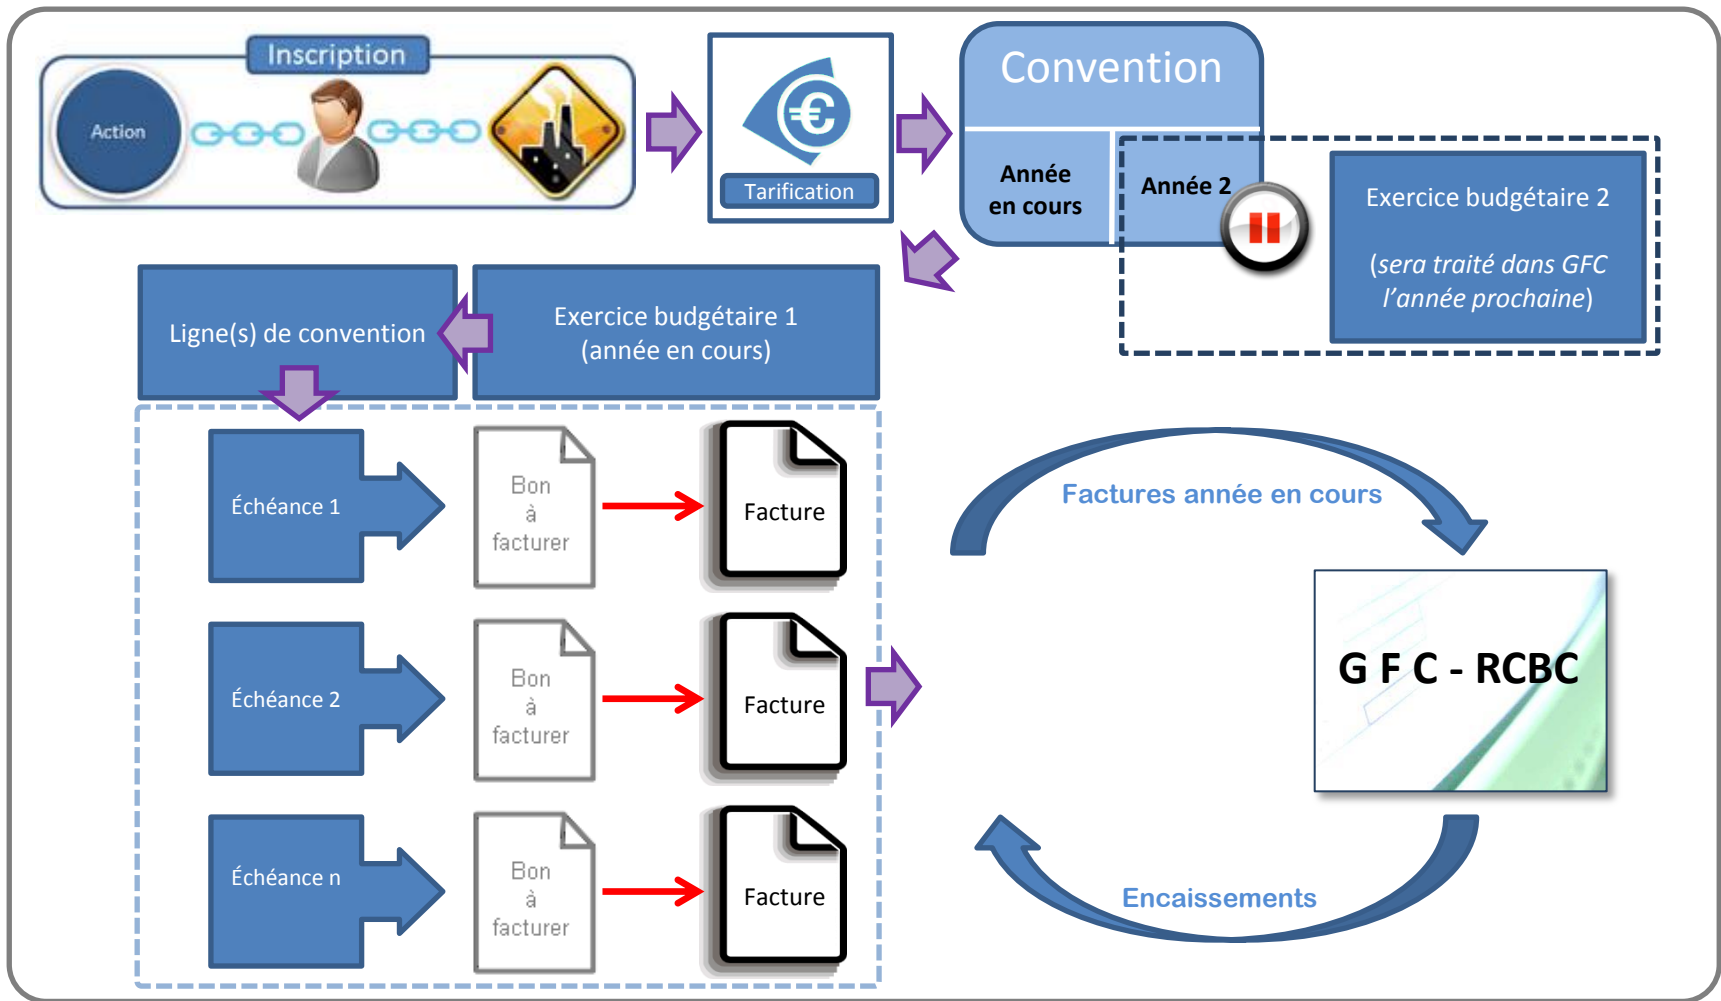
Inscription

Action

Tarification

Convention

Année en cours

Année 2

Exercice budgétaire 2

(sera traité dans GFC l'année prochaine)

Ligne(s) de convention

Exercice budgétaire 1 (année en cours)

Échéance 1

Bon à facturer

Facture

Échéance 2

Bon à facturer

Facture

Échéance n

Bon à facturer

Facture

Factures année en cours

G F C - RCBC

Encaissements